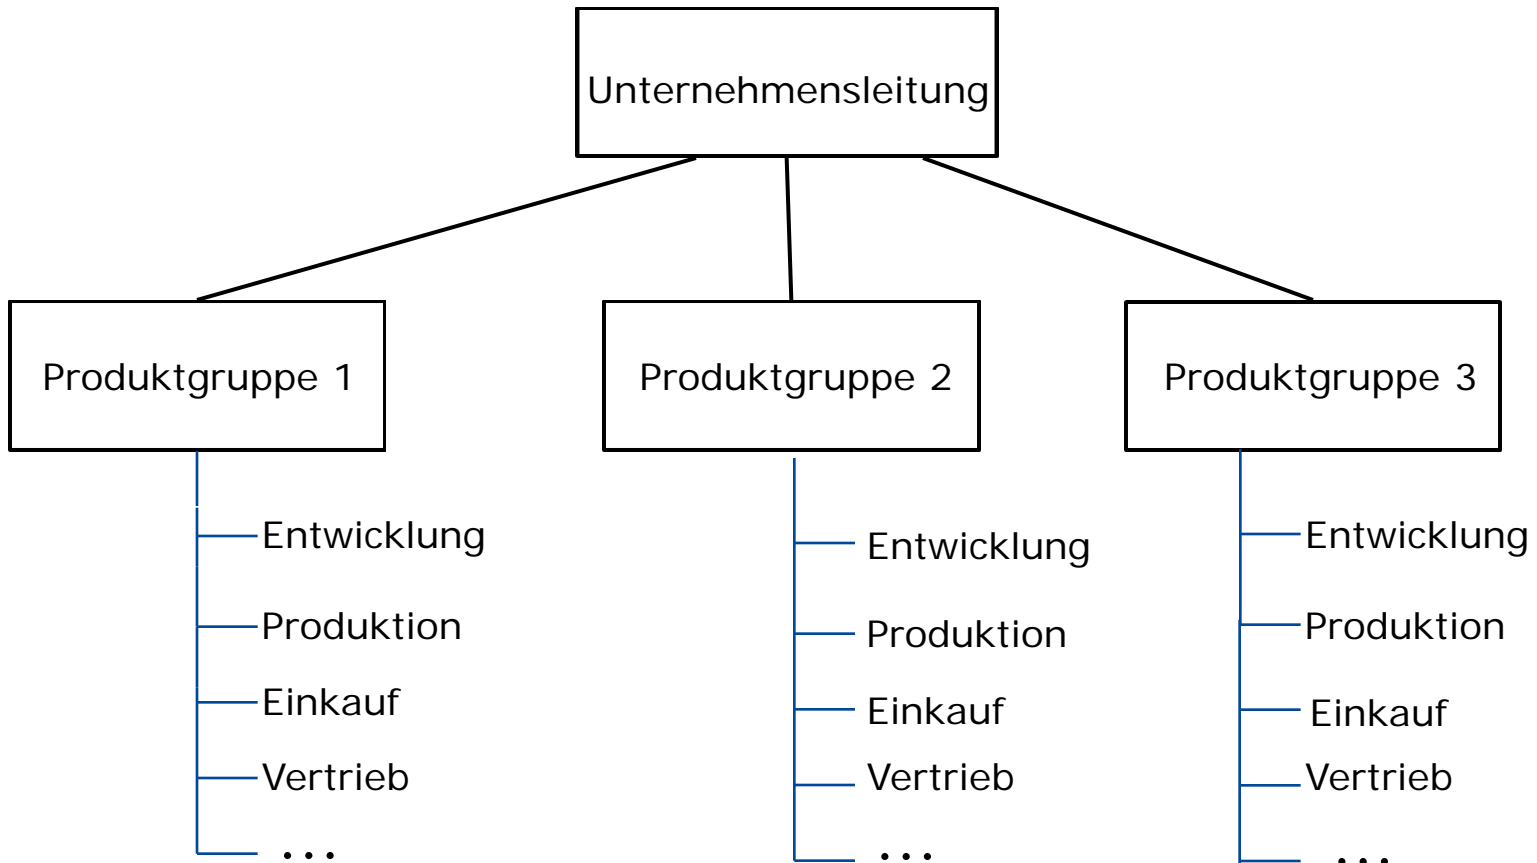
Unternehmensleitung

Produktgruppe 1

Entwicklung
Produktion
Einkauf
Vertrieb
...

Produktgruppe 2

Entwicklung
Produktion
Einkauf
Vertrieb
...

Produktgruppe 3

Entwicklung
Produktion
Einkauf
Vertrieb
...